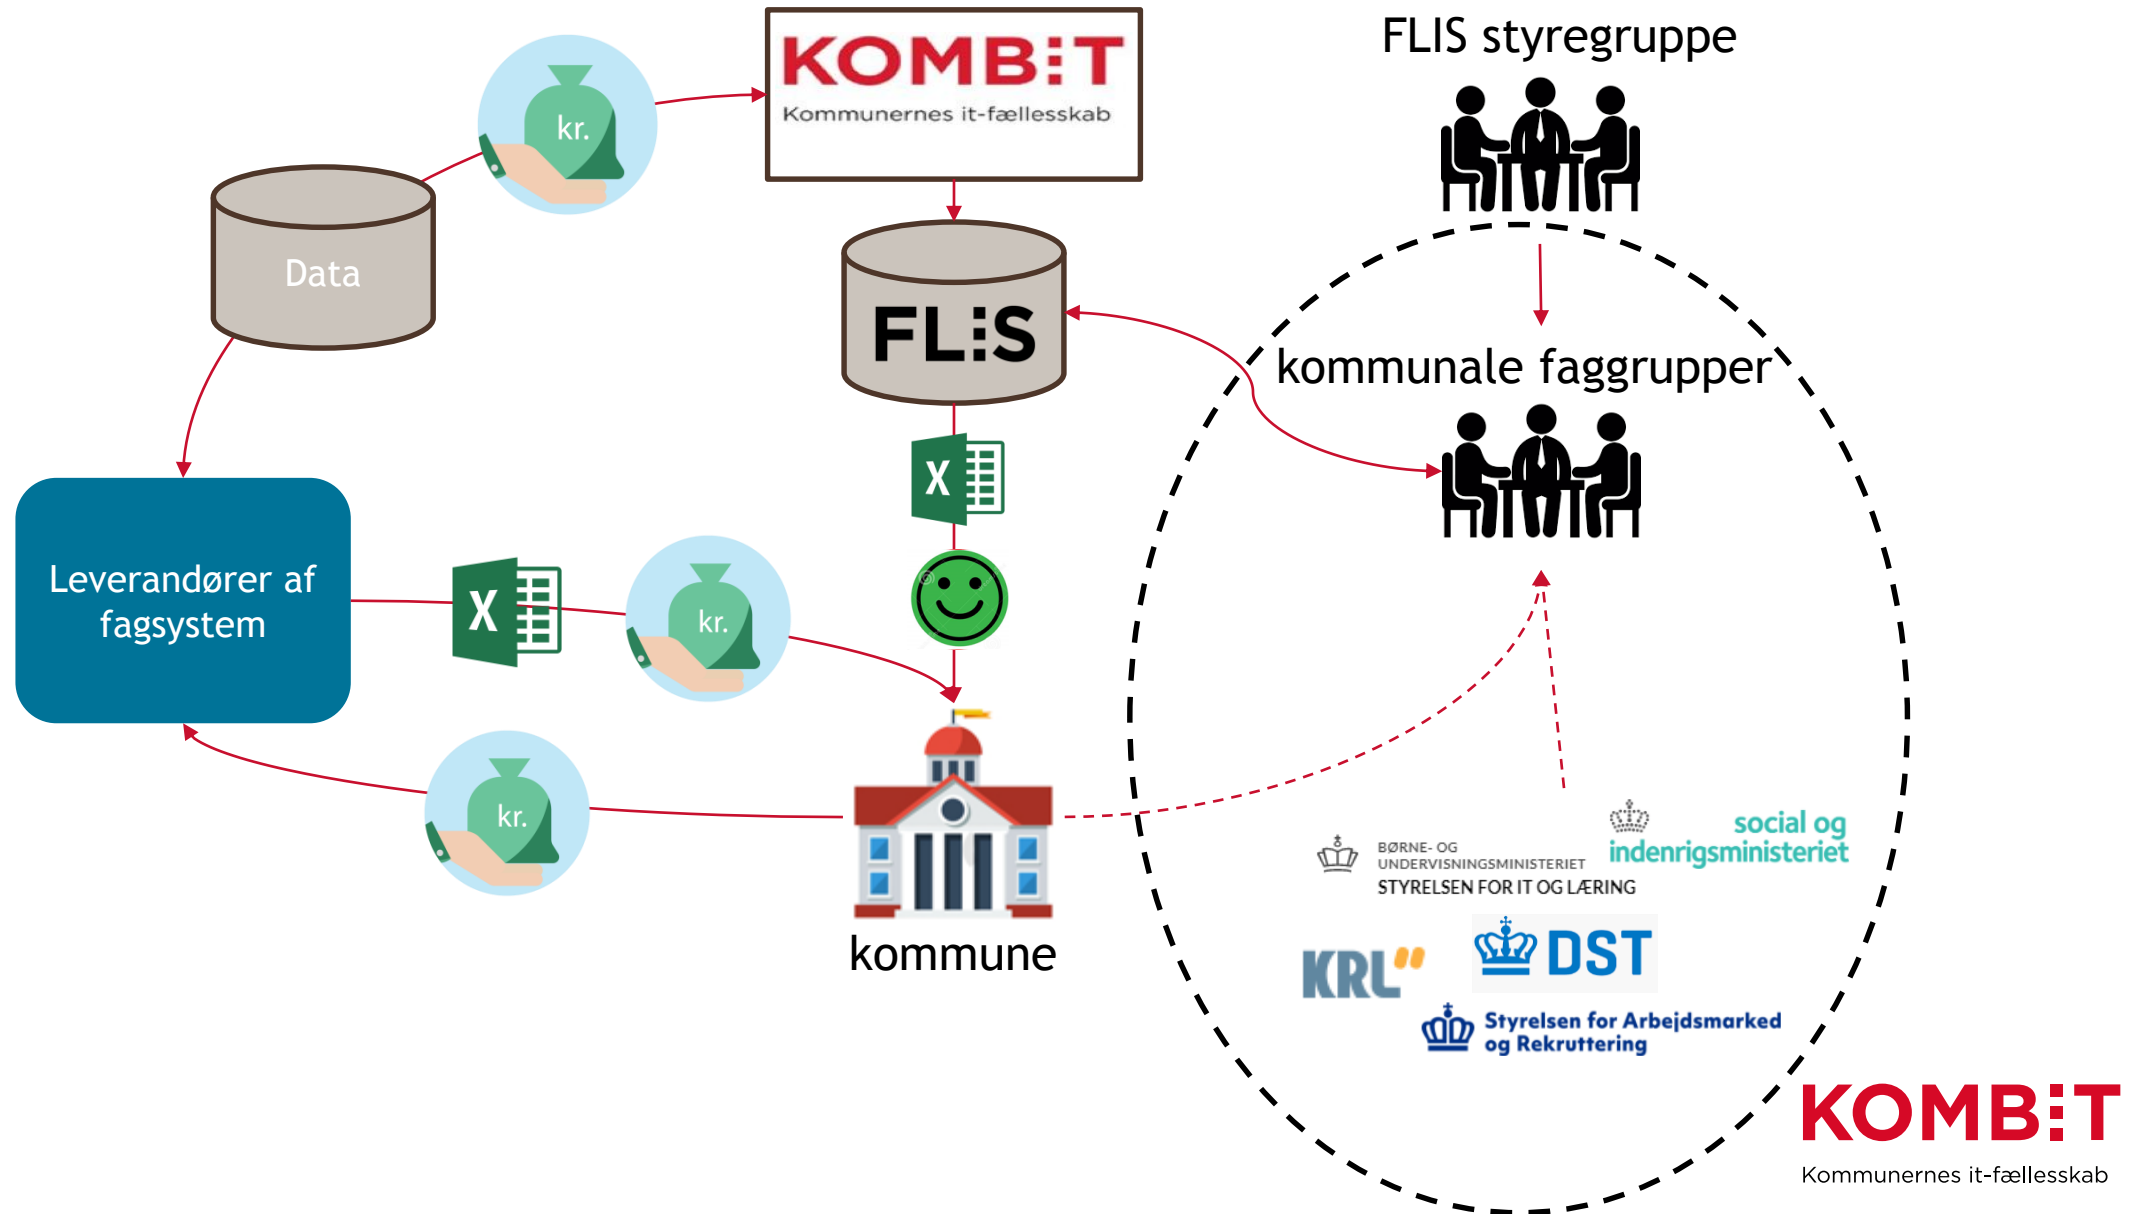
KOMB:T
Kommunernes it-fællesskab

FLIS styregruppe

kr.

Data

FL:S

kommunale faggrupper

Leverandører af fagsystem

X

kr.

X

kr.

kr.

kommune

BØRNE- OG UNDERVISNINGSMINISTERIET
STYRELSEN FOR IT OG LÆRING

social og indenrigsministeriet

KRL

DST

Styrelsen for Arbejdsmarked og Rekruttering

KOMB:T
Kommunernes it-fællesskab